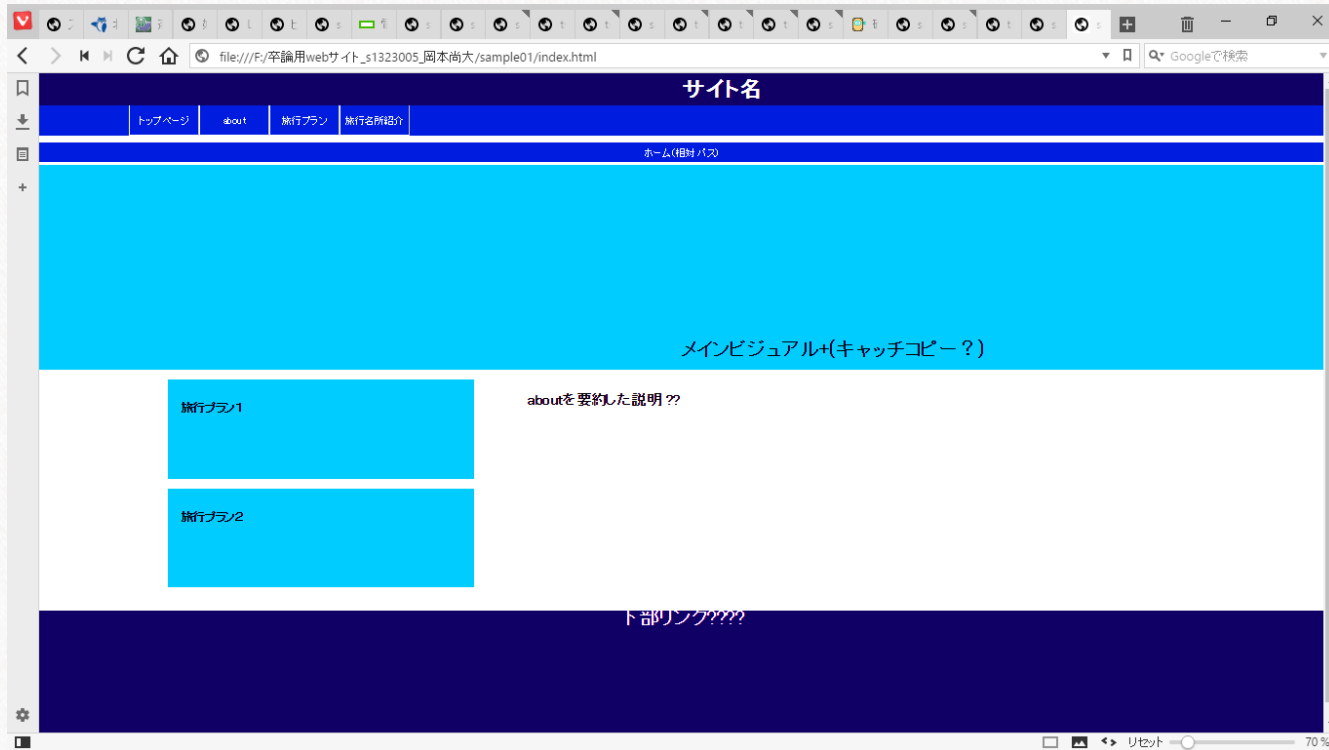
file:///F:/卒論用webサイト_s1323005_岡本尚大/sample01/index.html

Googleで検索

サイト名

トップページ | about | 旅行プラン | 旅行名所紹介

ホーム(相対パス)

メインビジュアル+(キャッチコピー？)

旅行プラン1

旅行プラン2

aboutを要約した説明??

下部リンク????

リセット 70 %